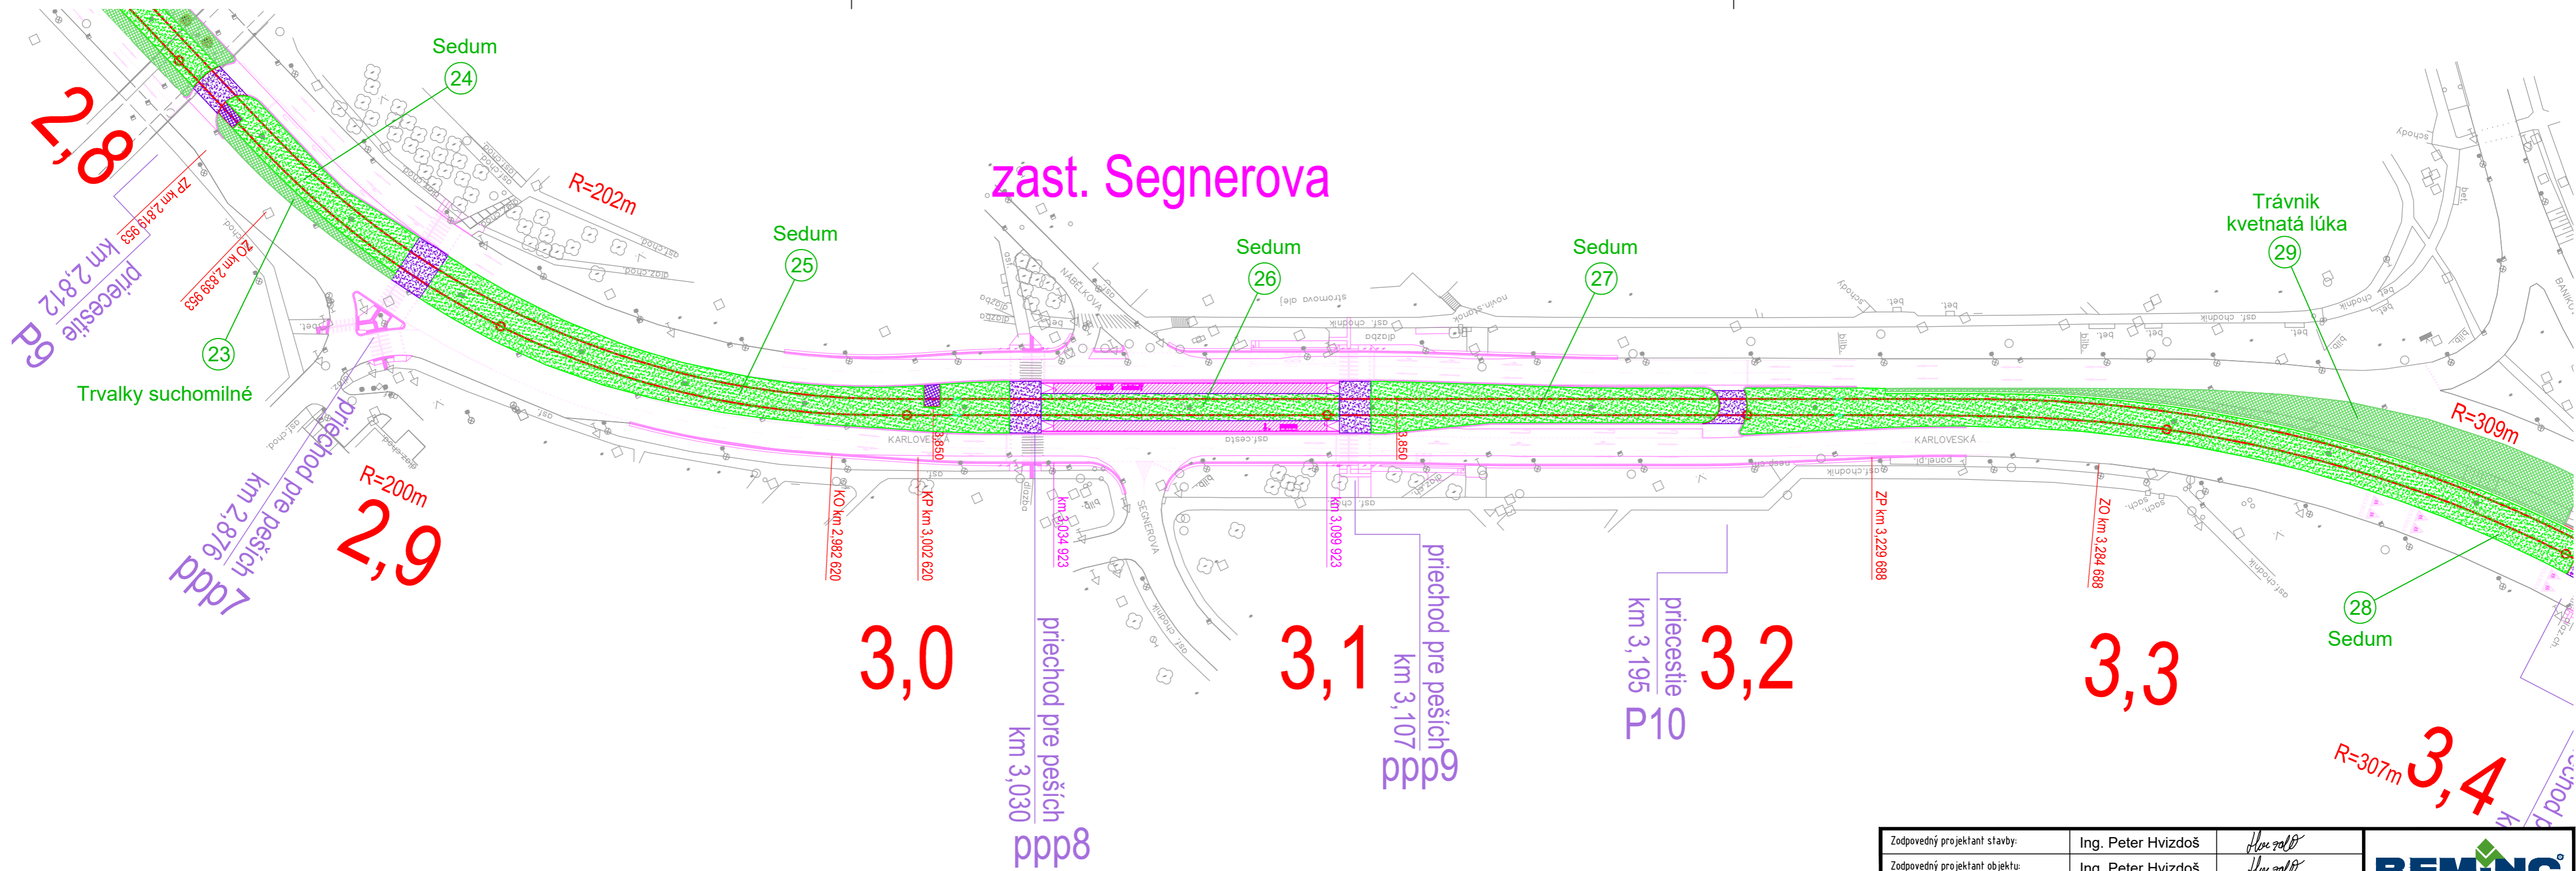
Sedum
24
2,8
R=202m
zast. Segnerova
Sedum
25
Sedum
26
Sedum
27
Trávnik kvetnatá lúka
29
ZP km 2,819 953
km 2,812
priecestie
P9
ZO km 2,839 953
23
Trvalky suchomilné
R=309m
KARLOVESKÁ
KARLOVESKÁ
SEGNEROVA
NÁBĚLKOVA
priechod pre peších
km 2,876
ppp7
R=200m
2,9
KO km 2,982 620
KP km 3,002 620
km 3,034 923
km 3,099 923
ZP km 3,229 688
ZO km 3,284 688
3,0
priechod pre peších
km 3,030
ppp8
3,1
priechod pre peších
km 3,107
ppp9
km 3,195
priecestie
P10
3,2
3,3
28
Sedum
R=307m
3,4
Zodpovedný projektant stavby: | Ing. Peter Hvizdoš
Zodpovedný projektant objektu: | Ing. Peter Hvizdoš
REMING